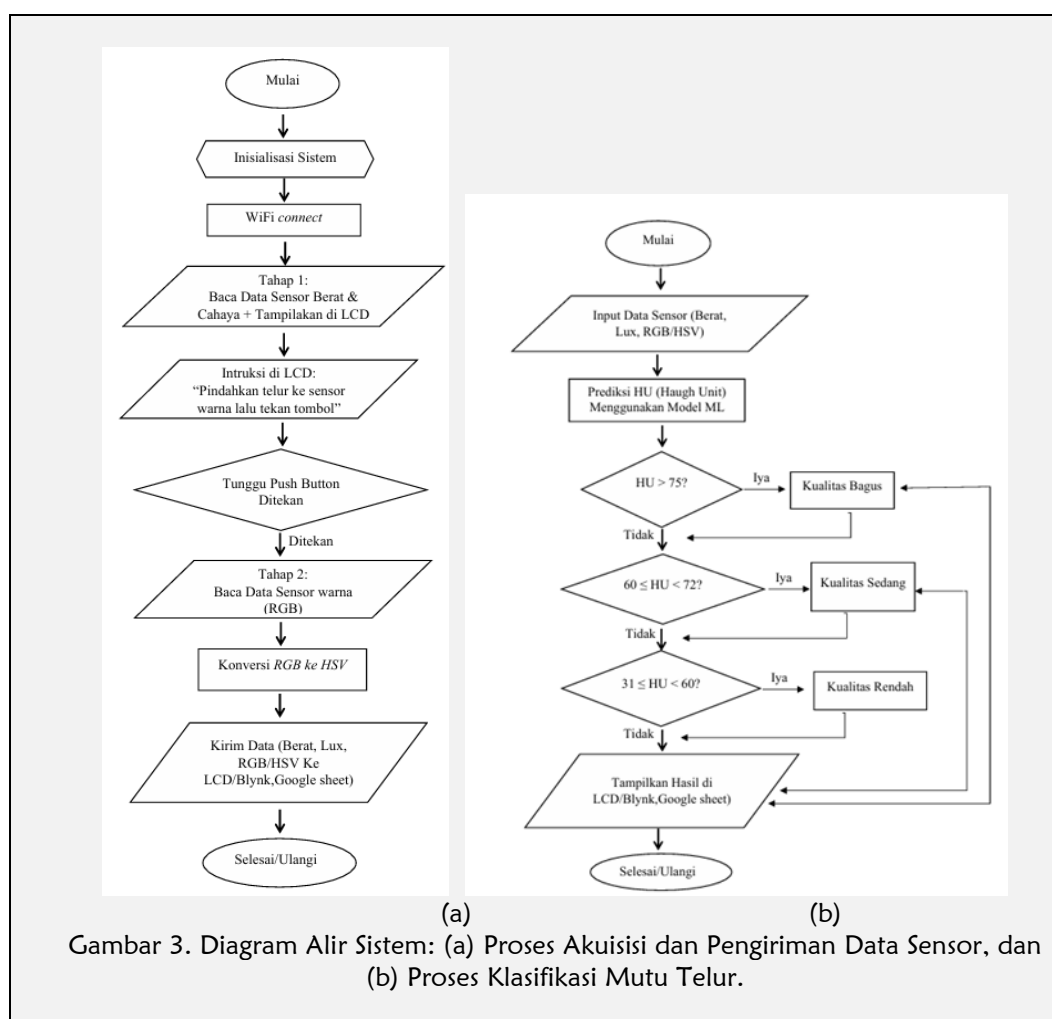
Mulai

Inisialisasi Sistem

WiFi *connect*

Tahap 1:
Baca Data Sensor Berat & Cahaya + Tampilakan di LCD

Intruksi di LCD:
"Pindahkan telur ke sensor warna lalu tekan tombol"

Tunggu Push Button Ditekan

Ditekan

Tahap 2:
Baca Data Sensor warna (RGB)

Konversi *RGB ke HSV*

Kirim Data (Berat, Lux, RGB/HSV Ke LCD/Blynk,Google sheet)

Selesai/Ulangi

Mulai

Input Data Sensor (Berat, Lux, RGB/HSV)

Prediksi HU (Haugh Unit) Menggunakan Model ML

HU > 75?

Iya

Kualitas Bagus

Tidak

$60 \leq$ HU < 72?

Iya

Kualitas Sedang

Tidak

$31 \leq$ HU < 60?

Iya

Kualitas Rendah

Tidak

Tampilkan Hasil di LCD/Blynk,Google sheet)

Selesai/Ulangi

(a)

(b)

Gambar 3. Diagram Alir Sistem: (a) Proses Akuisisi dan Pengiriman Data Sensor, dan (b) Proses Klasifikasi Mutu Telur.